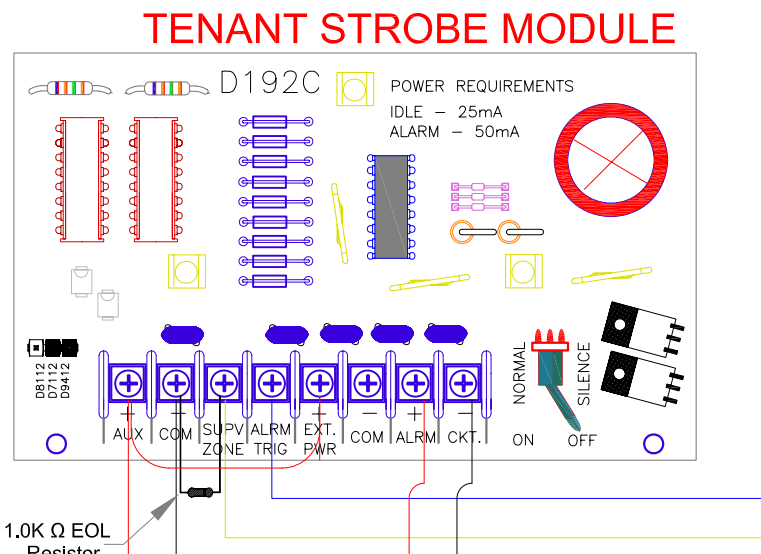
TENANT STROBE MODULE

D192C

POWER REQUIREMENTS
IDLE – 25mA
ALARM – 50mA

D8112
D7112
D9412

NORMAL

SILENCE

ON OFF

+ – + – + –

AUX COM SUPV ZONE ALRM TRIG EXT. PWR COM ALRM CKT.

1.0K Ω EOL Resistor